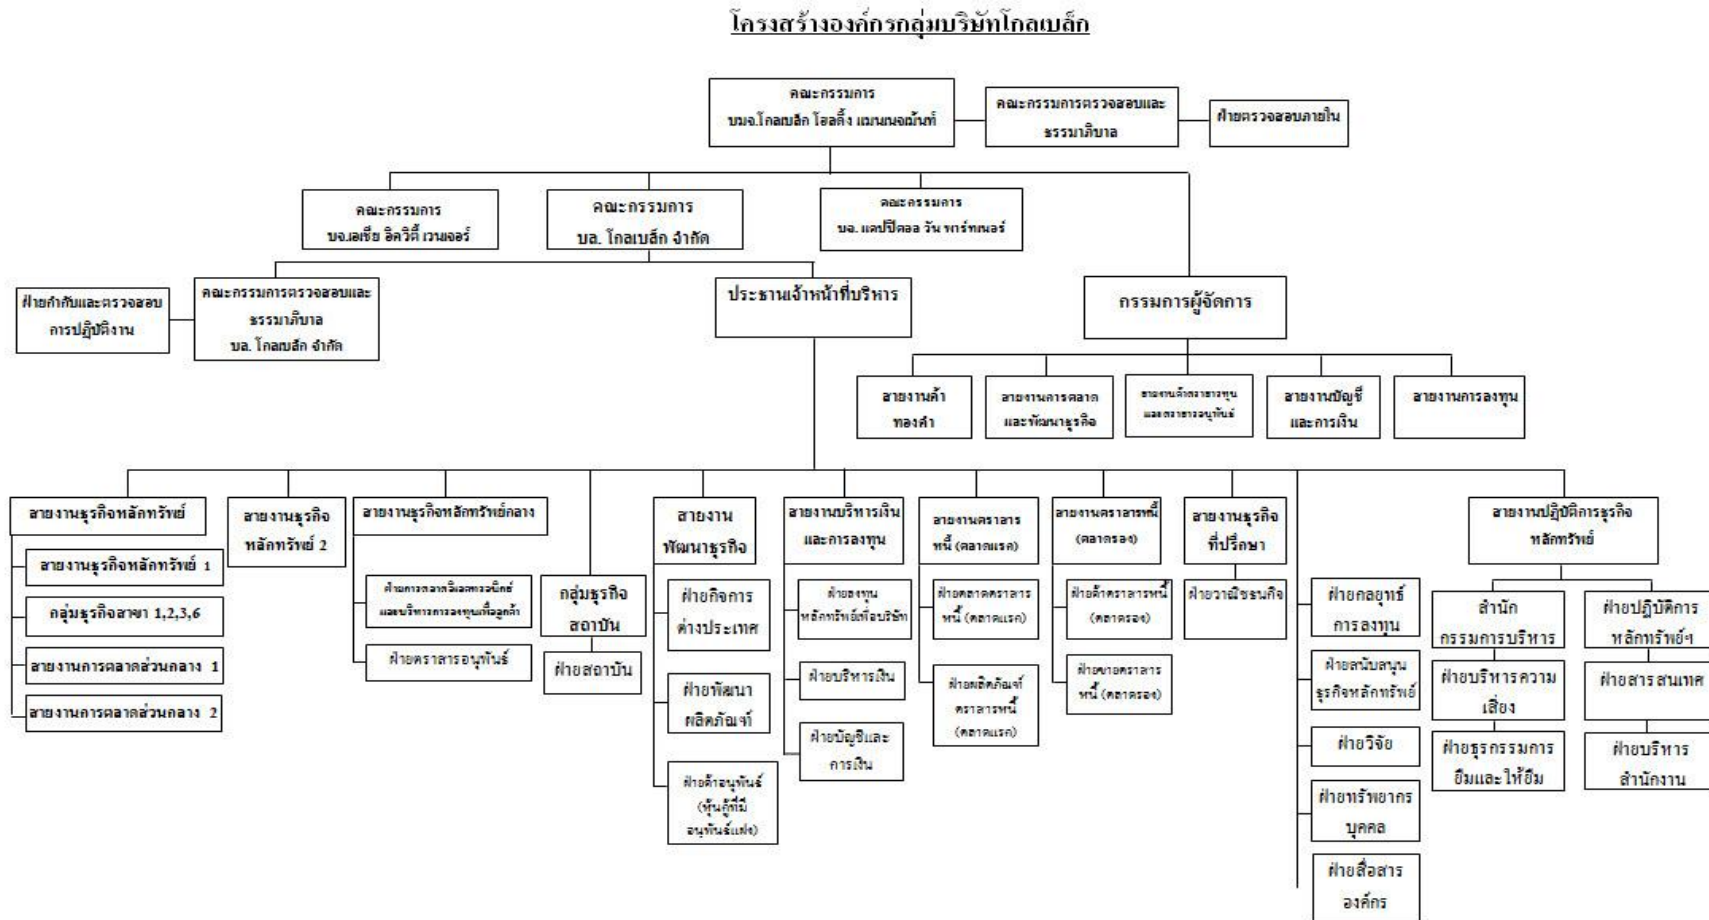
โครงสร้างองค์กรกลุ่มบริษัทโกลเบล็ก

คณะกรรมการ
บมจ.โกลเบล็ก โฮลดิ้ง แมเนจเม้นท์

คณะกรรมการตรวจสอบและธรรมาภิบาล

ฝ่ายตรวจสอบภายใน

คณะกรรมการ
บจ.เอเชีย อิควิตี้ เวนเจอร์

คณะกรรมการ
บล. โกลเบล็ก จำกัด

คณะกรรมการ
บล. แคปปิตอล วัน พาร์ทเนอร์

ฝ่ายกำกับและตรวจสอบการปฏิบัติงาน

คณะกรรมการตรวจสอบและธรรมาภิบาล
บล. โกลเบล็ก จำกัด

ประธานเจ้าหน้าที่บริหาร

กรรมการผู้จัดการ

สายงานค้าทองคำ

สายงานการตลาดและพัฒนาธุรกิจ

สายงานค้าตราสารทุนและตราสารอนุพันธ์

สายงานบัญชีและการเงิน

สายงานการลงทุน

สายงานธุรกิจหลักทรัพย์

สายงานธุรกิจหลักทรัพย์ 1

กลุ่มธุรกิจสาขา 1,2,3,6

สายงานการตลาดส่วนกลาง 1

สายงานการตลาดส่วนกลาง 2

สายงานธุรกิจหลักทรัพย์ 2

สายงานธุรกิจหลักทรัพย์กลาง

ฝ่ายการตลาดอิเลคทรอนิกส์และบริหารการลงทุนเพื่อลูกค้า

ฝ่ายตราสารอนุพันธ์

กลุ่มธุรกิจสถาบัน

ฝ่ายสถาบัน

สายงานพัฒนาธุรกิจ

ฝ่ายกิจการต่างประเทศ

ฝ่ายพัฒนาผลิตภัณฑ์

ฝ่ายค้าอนุพันธ์ (หุ้นกู้ที่มีอนุพันธ์แฝง)

สายงานบริหารเงินและการลงทุน

ฝ่ายลงทุนหลักทรัพย์เพื่อบริษัท

ฝ่ายบริหารเงิน

ฝ่ายบัญชีและการเงิน

สายงานตราสารหนี้ (ตลาดแรก)

ฝ่ายตลาดตราสารหนี้ (ตลาดแรก)

ฝ่ายผลิตภัณฑ์ตราสารหนี้ (ตลาดแรก)

สายงานตราสารหนี้ (ตลาดรอง)

ฝ่ายค้าตราสารหนี้ (ตลาดรอง)

ฝ่ายขายตราสารหนี้ (ตลาดรอง)

สายงานธุรกิจที่ปรึกษา

ฝ่ายวาณิชธนกิจ

ฝ่ายกลยุทธ์การลงทุน

ฝ่ายสนับสนุนธุรกิจหลักทรัพย์

ฝ่ายวิจัย

ฝ่ายทรัพยากรบุคคล

ฝ่ายสื่อสารองค์กร

สายงานปฏิบัติการธุรกิจหลักทรัพย์

สำนักกรรมการบริหาร

ฝ่ายบริหารความเสี่ยง

ฝ่ายธุรกรรมการยืมและให้ยืม

ฝ่ายปฏิบัติการหลักทรัพย์ฯ

ฝ่ายสารสนเทศ

ฝ่ายบริหารสำนักงาน